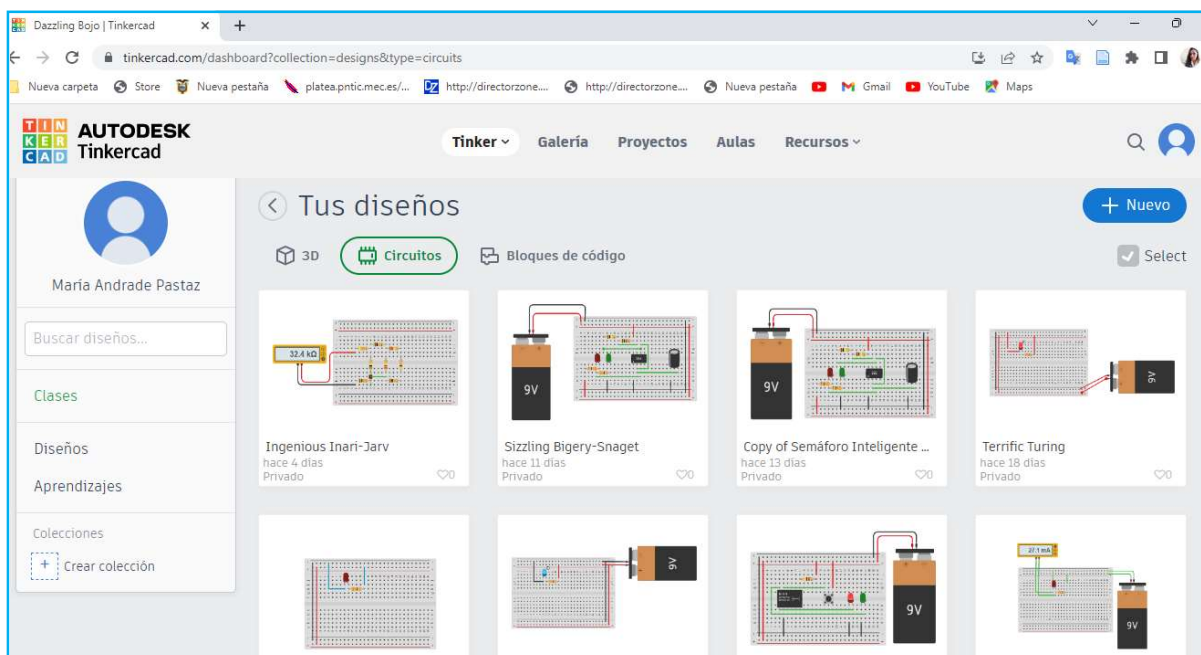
Dazzling Bojo | Tinkercad × +

tinkercad.com/dashboard?collection=designs&type=circuits

Nueva carpeta Store Nueva pestaña platea.pntic.mec.es/... http://directorzone.... http://directorzone.... Nueva pestaña Gmail YouTube Maps

TIN KER CAD AUTODESK Tinkercad

Tinker Galería Proyectos Aulas Recursos

Tus diseños

+ Nuevo

3D Circuitos Bloques de código

Select

Maria Andrade Pastaz

Buscar diseños...

Clases

Diseños

Aprendizajes

Colecciones

+ Crear colección

32.4 kΩ

Ingenious Inari-Jarv
hace 4 días
Privado
0

9V

Sizzling Bigery-Snaget
hace 11 días
Privado
0

9V

Copy of Semáforo Inteligente ...
hace 13 días
Privado
0

9V

Terrific Turing
hace 18 días
Privado
0

9V

9V

27.1 mA

9V